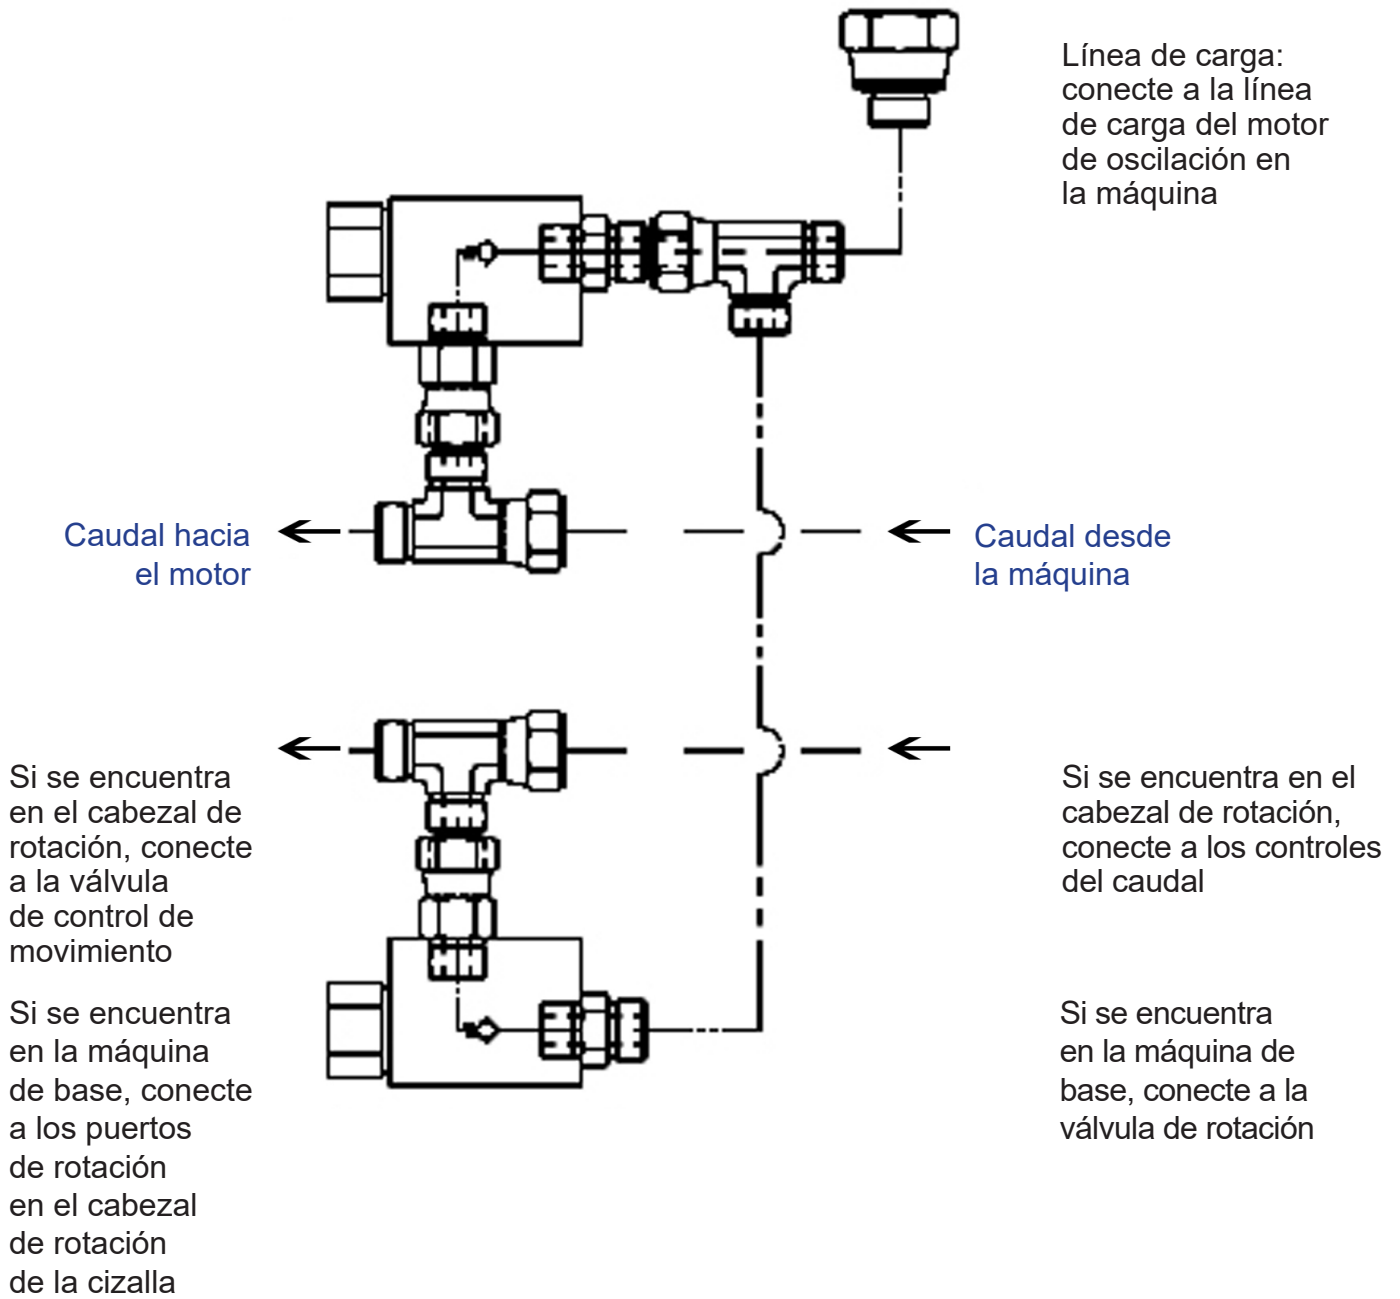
Línea de carga: conecte a la línea de carga del motor de oscilación en la máquina

Caudal hacia el motor

Caudal desde la máquina

Si se encuentra en el cabezal de rotación, conecte a la válvula de control de movimiento

Si se encuentra en el cabezal de rotación, conecte a los controles del caudal

Si se encuentra en la máquina de base, conecte a los puertos de rotación en el cabezal de rotación de la cizalla

Si se encuentra en la máquina de base, conecte a la válvula de rotación